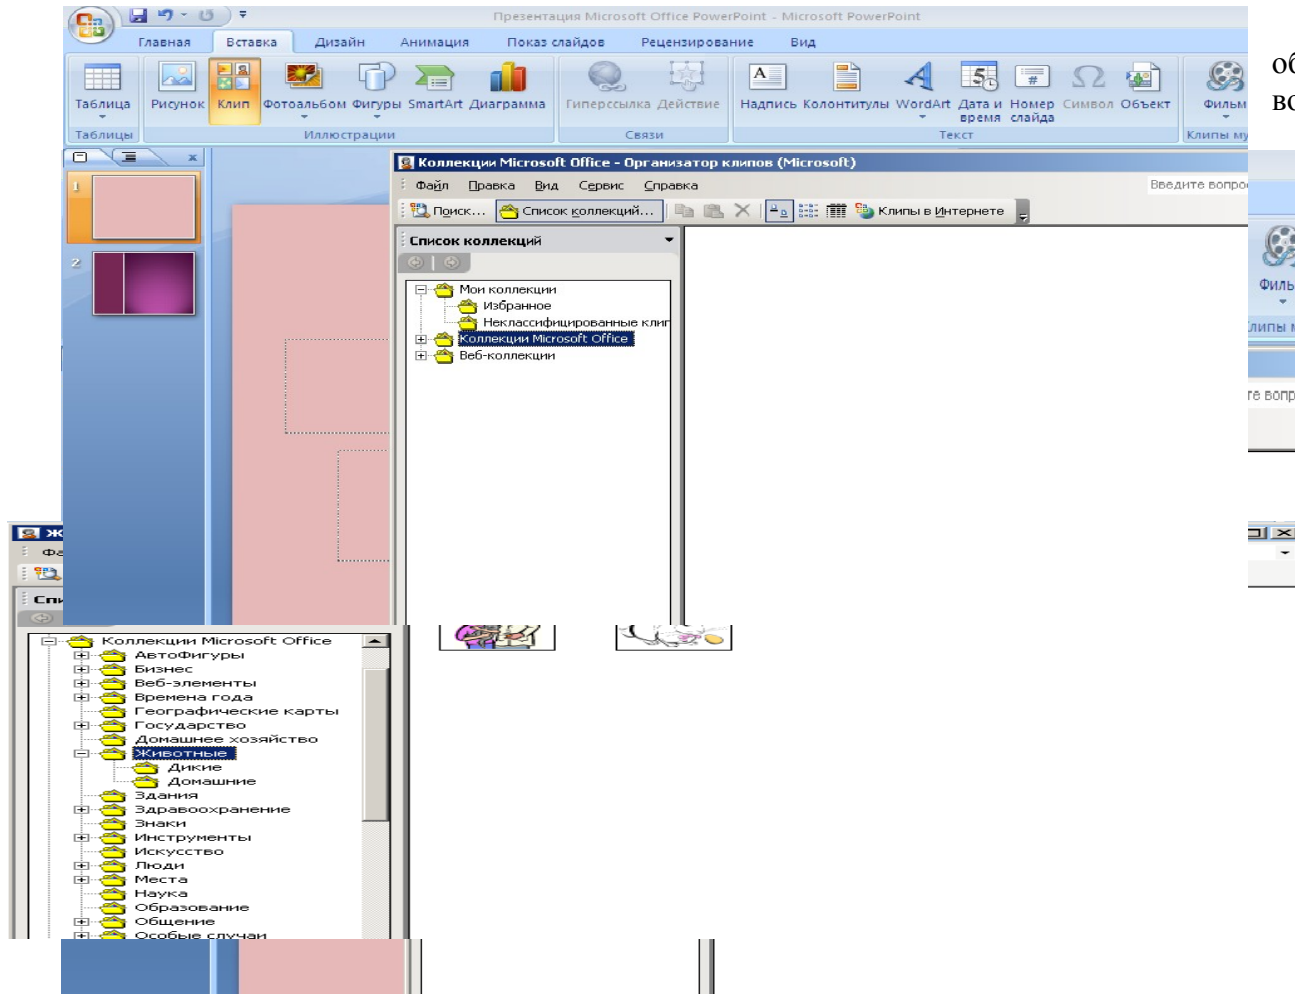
Презентация Microsoft Office PowerPoint - Microsoft PowerPoint

Главная Вставка Дизайн Анимация Показ слайдов Рецензирование Вид

Таблица Рисунок Клип Фотоальбом Фигуры SmartArt Диаграмма Гиперссылка Действие Надпись Колонтитулы WordArt Дата и время Номер слайда Символ Объект Фильм

Таблицы Иллюстрации Связи Текст Клипы му

об
во

Коллекции Microsoft Office - Организатор клипов (Microsoft)

Файл Правка Вид Сервис Справка

Введите вопрос

Поиск... Список коллекций... Клипы в Интернете

Список коллекций

Мои коллекции
Избранное
Неклассифицированные клип
Коллекции Microsoft Office
Веб-коллекции

Филь
лип
те вопр

Ж
Фа
Спи

Коллекции Microsoft Office
Автофигуры
Бизнес
Веб-элементы
Времена года
Географические карты
Государство
Домашнее хозяйство
Животные
Дикие
Домашние
Здания
Здравоохранение
Знаки
Инструменты
Искусство
Люди
Места
Наука
Образование
Общение
Особые случаи